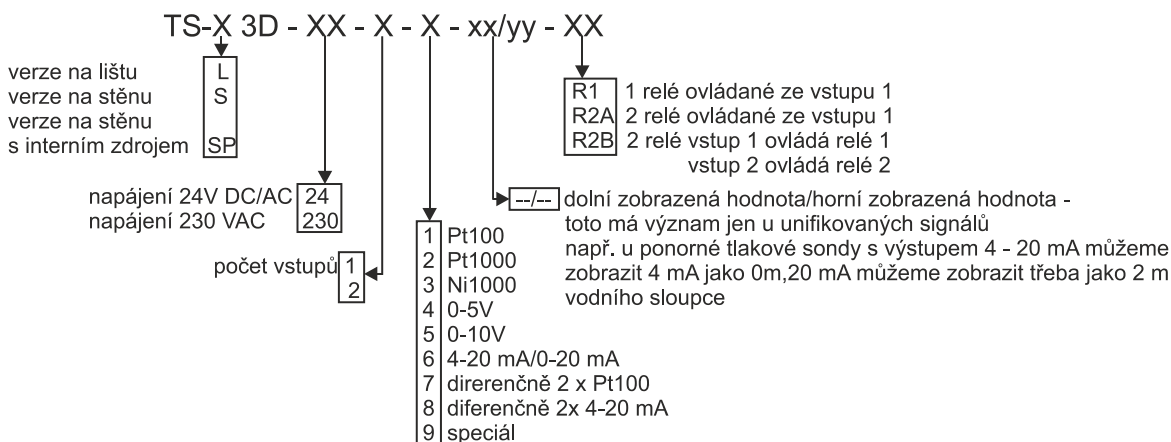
TS-X 3D - XX - X - X - xx/yy - XX

verze na lištu L
verze na stěnu S
verze na stěnu s interním zdrojem SP

R1 1 relé ovládané ze vstupu 1
R2A 2 relé ovládané ze vstupu 1
R2B 2 relé vstup 1 ovládá relé 1 vstup 2 ovládá relé 2

napájení 24V DC/AC 24
napájení 230 VAC 230

--/-- dolní zobrazená hodnota/horní zobrazená hodnota - toto má význam jen u unifikovaných signálů např. u ponorné tlakové sondy s výstupem 4 - 20 mA můžeme zobrazit 4 mA jako 0m,20 mA můžeme zobrazit třeba jako 2 m vodního sloupce

počet vstupů 1 2

1 Pt100
2 Pt1000
3 Ni1000
4 0-5V
5 0-10V
6 4-20 mA/0-20 mA
7 direrenčně 2 x Pt100
8 diferenčně 2x 4-20 mA
9 speciál